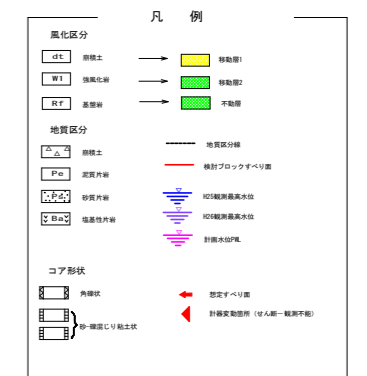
凡　例

風化区分

dt 崩積土 → 移動層1

Wl 強風化岩 → 移動層2

Rf 基盤岩 → 不動層

地質区分

崩積土

Pe 泥質片岩

Pd 砂質片岩

Ba 塩基性片岩

地質区分線

検討ブロックすべり面

H25観測最高水位

H26観測最高水位

計画水位PWL

コア形状

角礫状

砂～礫混じり粘土状

想定すべり面

計器変動箇所（せん断一観測不能）